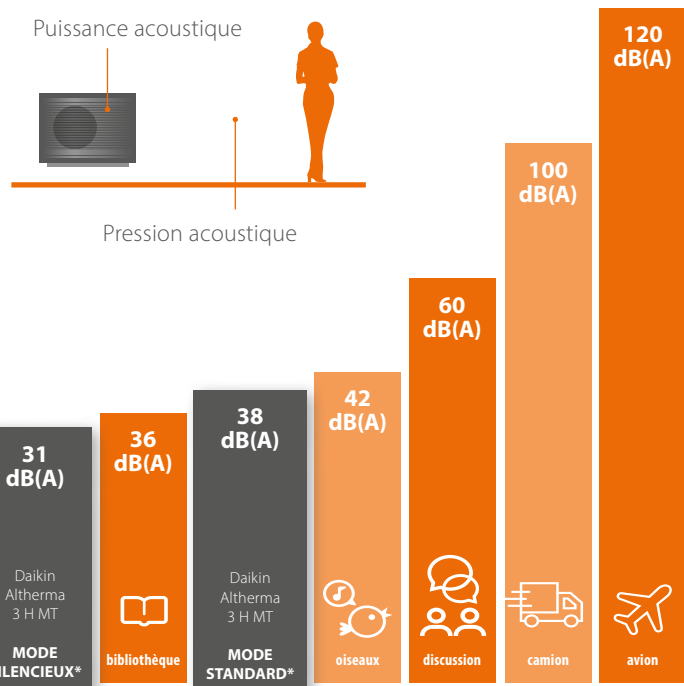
Puissance acoustique

Pression acoustique

31 dB(A)

Daikin Altherma 3 H MT

MODE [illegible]ILENCIEUX*

36 dB(A)

bibliothèque

38 dB(A)

Daikin Altherma 3 H MT

MODE STANDARD*

42 dB(A)

oiseaux

60 dB(A)

discussion

100 dB(A)

camion

120 dB(A)

avion